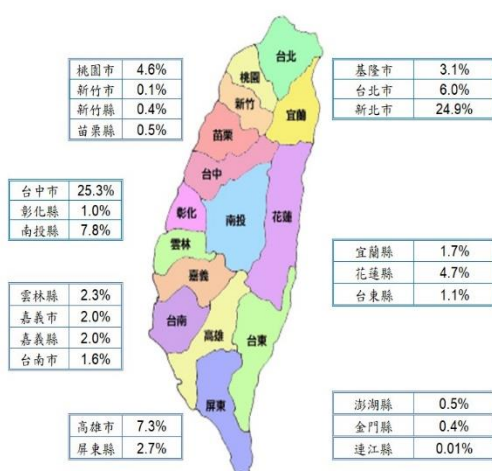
| 桃園市 | 4.6% |
|---|---|
| 新竹市 | 0.1% |
| 新竹縣 | 0.4% |
| 苗栗縣 | 0.5% |

| 基隆市 | 3.1% |
|---|---|
| 台北市 | 6.0% |
| 新北市 | 24.9% |

| 台中市 | 25.3% |
|---|---|
| 彰化縣 | 1.0% |
| 南投縣 | 7.8% |

| 宜蘭縣 | 1.7% |
|---|---|
| 花蓮縣 | 4.7% |
| 台東縣 | 1.1% |

| 雲林縣 | 2.3% |
|---|---|
| 嘉義市 | 2.0% |
| 嘉義縣 | 2.0% |
| 台南市 | 1.6% |

| 高雄市 | 7.3% |
|---|---|
| 屏東縣 | 2.7% |

| 澎湖縣 | 0.5% |
|---|---|
| 金門縣 | 0.4% |
| 連江縣 | 0.01% |

台北
桃園
新竹
宜蘭
苗栗
台中
彰化
南投
花蓮
雲林
嘉義
台南
高雄
台東
屏東